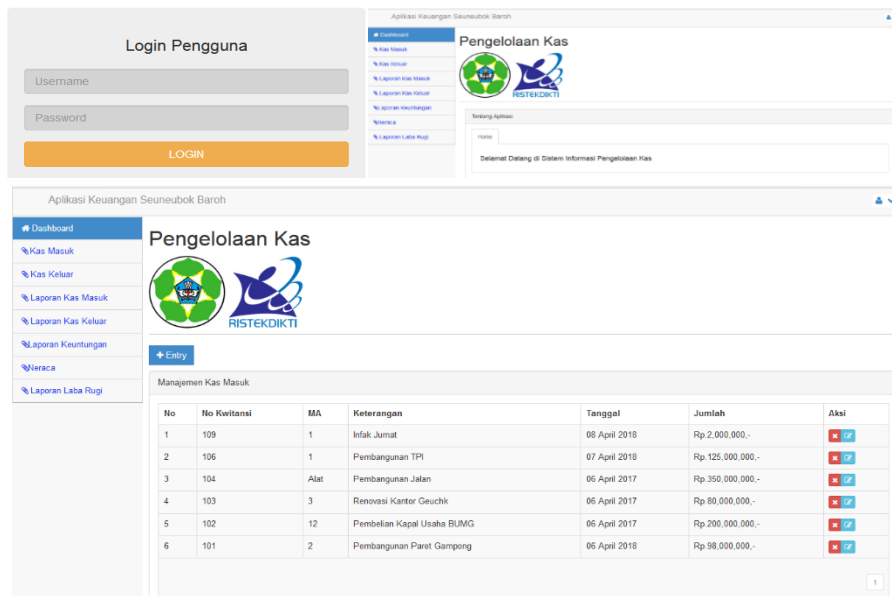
Login Pengguna

Username

Password

LOGIN

Aplikasi Keuangan Seuneubok Baroh

Dashboard
Kas Masuk
Kas Keluar
Laporan Kas Masuk
Laporan Kas Keluar
Laporan Keuntungan
Neraca
Laporan Laba Rugi

Pengelolaan Kas

RISTEKDIKTI

Tentang Aplikasi

Home

Selamat Datang di Sistem Informasi Pengelolaan Kas

Aplikasi Keuangan Seuneubok Baroh

Dashboard
Kas Masuk
Kas Keluar
Laporan Kas Masuk
Laporan Kas Keluar
Laporan Keuntungan
Neraca
Laporan Laba Rugi

Pengelolaan Kas

RISTEKDIKTI

+ Entry

Manajemen Kas Masuk

| No | No Kwitansi | MA | Keterangan | Tanggal | Jumlah | Aksi |
|---|---|---|---|---|---|---|
| 1 | 109 | 1 | Infak Jumat | 08 April 2018 | Rp.2,000,000,- | |
| 2 | 106 | 1 | Pembangunan TPI | 07 April 2018 | Rp.125,000,000,- | |
| 3 | 104 | Alat | Pembangunan Jalan | 06 April 2017 | Rp.350,000,000,- | |
| 4 | 103 | 3 | Renovasi Kantor Geuchik | 06 April 2017 | Rp.80,000,000,- | |
| 5 | 102 | 12 | Pembelian Kapal Usaha BUMG | 06 April 2017 | Rp.200,000,000,- | |
| 6 | 101 | 2 | Pembangunan Paret Gampong | 06 April 2018 | Rp.98,000,000,- | |

1